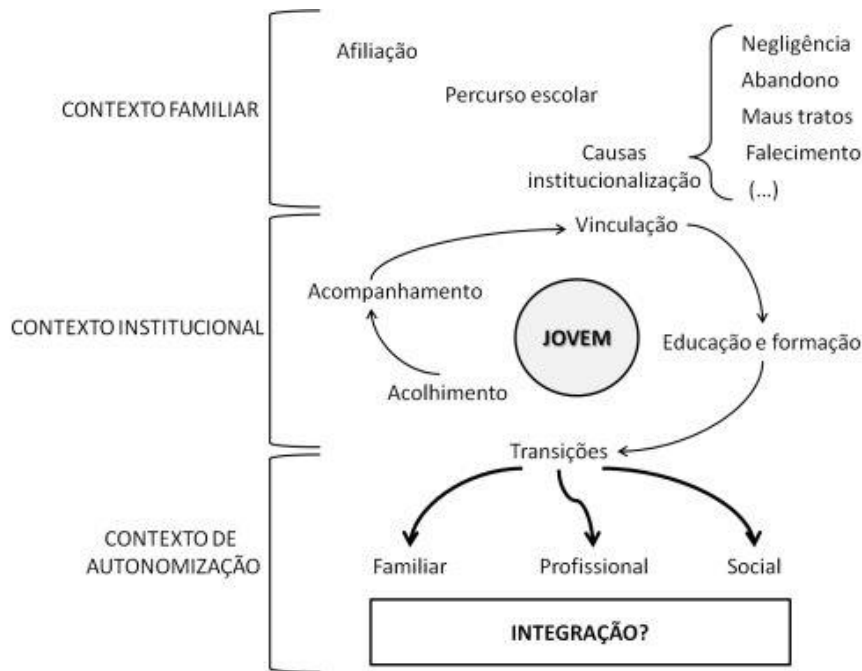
CONTEXTO FAMILIAR

Afiliação

Percurso escolar

Causas institucionalização

Negligência
Abandono
Maus tratos
Falecimento
(...)

CONTEXTO INSTITUCIONAL

Vinculação

Acompanhamento

JOVEM

Educação e formação

Acolhimento

Transições

CONTEXTO DE AUTONOMIZAÇÃO

Familiar

Profissional

Social

INTEGRAÇÃO?